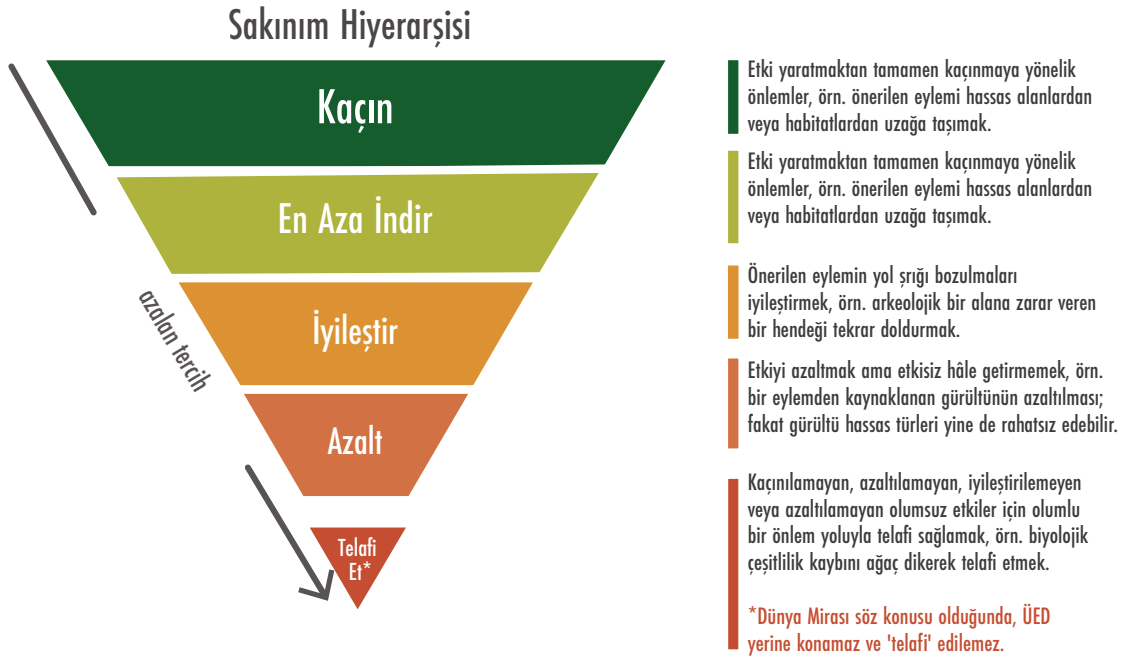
Sakınım Hiyerarşisi

Kaçın

En Aza İndir

İyileştir

Azalt

Telafi Et*

azalan tercih

Etki yaratmaktan tamamen kaçınmaya yönelik önlemler, örn. önerilen eylemi hassas alanlardan veya habitatlardan uzağa taşımak.

Etki yaratmaktan tamamen kaçınmaya yönelik önlemler, örn. önerilen eylemi hassas alanlardan veya habitatlardan uzağa taşımak.

Önerilen eylemin yol şrığı bozulmaları iyileştirmek, örn. arkeolojik bir alana zarar veren bir hendeği tekrar doldurmak.

Etkiyi azaltmak ama etkisiz hâle getirmemek, örn. bir eylemden kaynaklanan gürültünün azaltılması; fakat gürültü hassas türleri yine de rahatsız edebilir.

Kaçınılamayan, azaltılamayan, iyileştirilemeyen veya azaltılamayan olumsuz etkiler için olumlu bir önlem yoluyla telafi sağlamak, örn. biyolojik çeşitlilik kaybını ağaç dikerek telafi etmek.

*Dünya Mirası söz konusu olduğunda, ÜED yerine konamaz ve 'telafi' edilemez.